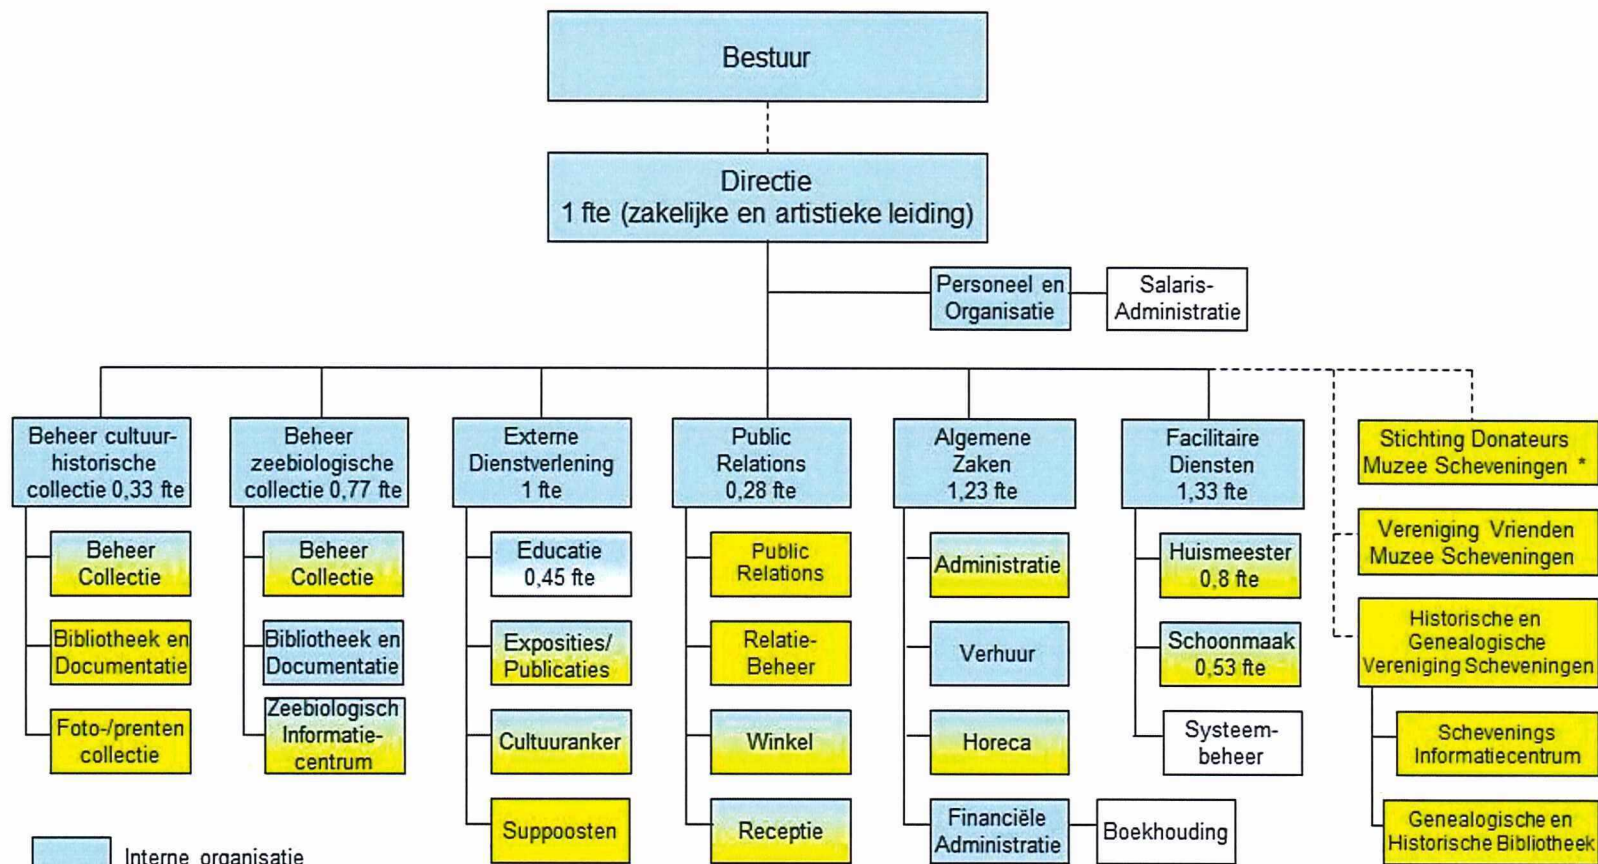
Bestuur

Directie
1 fte (zakelijke en artistieke leiding)

Personeel en Organisatie

Salaris-Administratie

Beheer cultuur-historische collectie 0,33 fte

Beheer Collectie

Bibliotheek en Documentatie

Foto-/prenten collectie

Beheer zeebiologische collectie 0,77 fte

Beheer Collectie

Bibliotheek en Documentatie

Zeebiologisch Informatie-centrum

Externe Dienstverlening 1 fte

Educatie 0,45 fte

Exposities/ Publicaties

Cultuuranker

Suppoosten

Public Relations 0,28 fte

Public Relations

Relatie-Beheer

Winkel

Receptie

Algemene Zaken 1,23 fte

Administratie

Verhuur

Horeca

Financiële Administratie

Boekhouding

Facilitaire Diensten 1,33 fte

Huismeester 0,8 fte

Schoonmaak 0,53 fte

Systeem-beheer

Stichting Donateurs Muzee Scheveningen *

Vereniging Vrienden Muzee Scheveningen

Historische en Genealogische Vereniging Scheveningen

Schevenings Informatiecentrum

Genealogische en Historische Bibliotheek

Interne organisatie